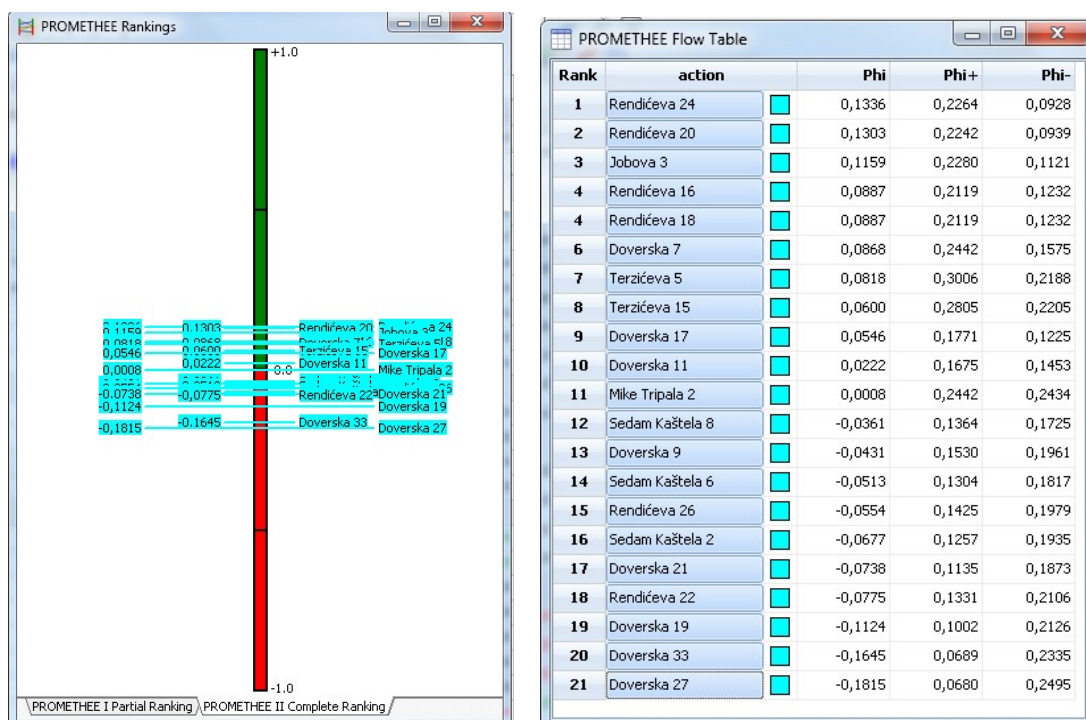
PROMETHEE Rankings

+1.0

0,1336 0,1303 Rendićeva 20 Rendićeva 24
0,1159 Jobova 3
0,0818 0,0868 Doverska 7 Terzićeva 5 18
0,0546 0,0600 Terzićeva 15 Doverska 17
0,0008 0,0222 Doverska 11 Mike Tripala 2
0.0
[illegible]
-0,0738 -0,0775 Rendićeva 22 Doverska 21
-0,1124 Doverska 19
-0,1815 -0.1645 Doverska 33 Doverska 27

-1.0

PROMETHEE I Partial Ranking | PROMETHEE II Complete Ranking

PROMETHEE Flow Table

| Rank | action | | Phi | Phi+ | Phi- |
|---|---|---|---|---|---|
| 1 | Rendićeva 24 | | 0,1336 | 0,2264 | 0,0928 |
| 2 | Rendićeva 20 | | 0,1303 | 0,2242 | 0,0939 |
| 3 | Jobova 3 | | 0,1159 | 0,2280 | 0,1121 |
| 4 | Rendićeva 16 | | 0,0887 | 0,2119 | 0,1232 |
| 4 | Rendićeva 18 | | 0,0887 | 0,2119 | 0,1232 |
| 6 | Doverska 7 | | 0,0868 | 0,2442 | 0,1575 |
| 7 | Terzićeva 5 | | 0,0818 | 0,3006 | 0,2188 |
| 8 | Terzićeva 15 | | 0,0600 | 0,2805 | 0,2205 |
| 9 | Doverska 17 | | 0,0546 | 0,1771 | 0,1225 |
| 10 | Doverska 11 | | 0,0222 | 0,1675 | 0,1453 |
| 11 | Mike Tripala 2 | | 0,0008 | 0,2442 | 0,2434 |
| 12 | Sedam Kaštela 8 | | -0,0361 | 0,1364 | 0,1725 |
| 13 | Doverska 9 | | -0,0431 | 0,1530 | 0,1961 |
| 14 | Sedam Kaštela 6 | | -0,0513 | 0,1304 | 0,1817 |
| 15 | Rendićeva 26 | | -0,0554 | 0,1425 | 0,1979 |
| 16 | Sedam Kaštela 2 | | -0,0677 | 0,1257 | 0,1935 |
| 17 | Doverska 21 | | -0,0738 | 0,1135 | 0,1873 |
| 18 | Rendićeva 22 | | -0,0775 | 0,1331 | 0,2106 |
| 19 | Doverska 19 | | -0,1124 | 0,1002 | 0,2126 |
| 20 | Doverska 33 | | -0,1645 | 0,0689 | 0,2335 |
| 21 | Doverska 27 | | -0,1815 | 0,0680 | 0,2495 |